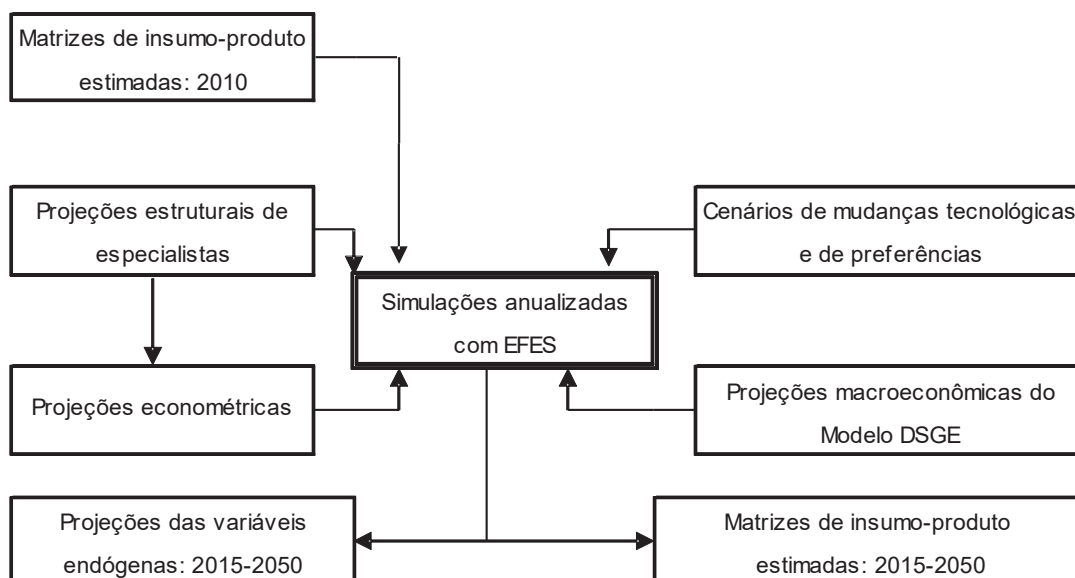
Matrizes de insumo-produto estimadas: 2010

Projeções estruturais de especialistas

Cenários de mudanças tecnológicas e de preferências

Simulações anualizadas com EFES

Projeções econométricas

Projeções macroeconômicas do Modelo DSGE

Projeções das variáveis endógenas: 2015-2050

Matrizes de insumo-produto estimadas: 2015-2050